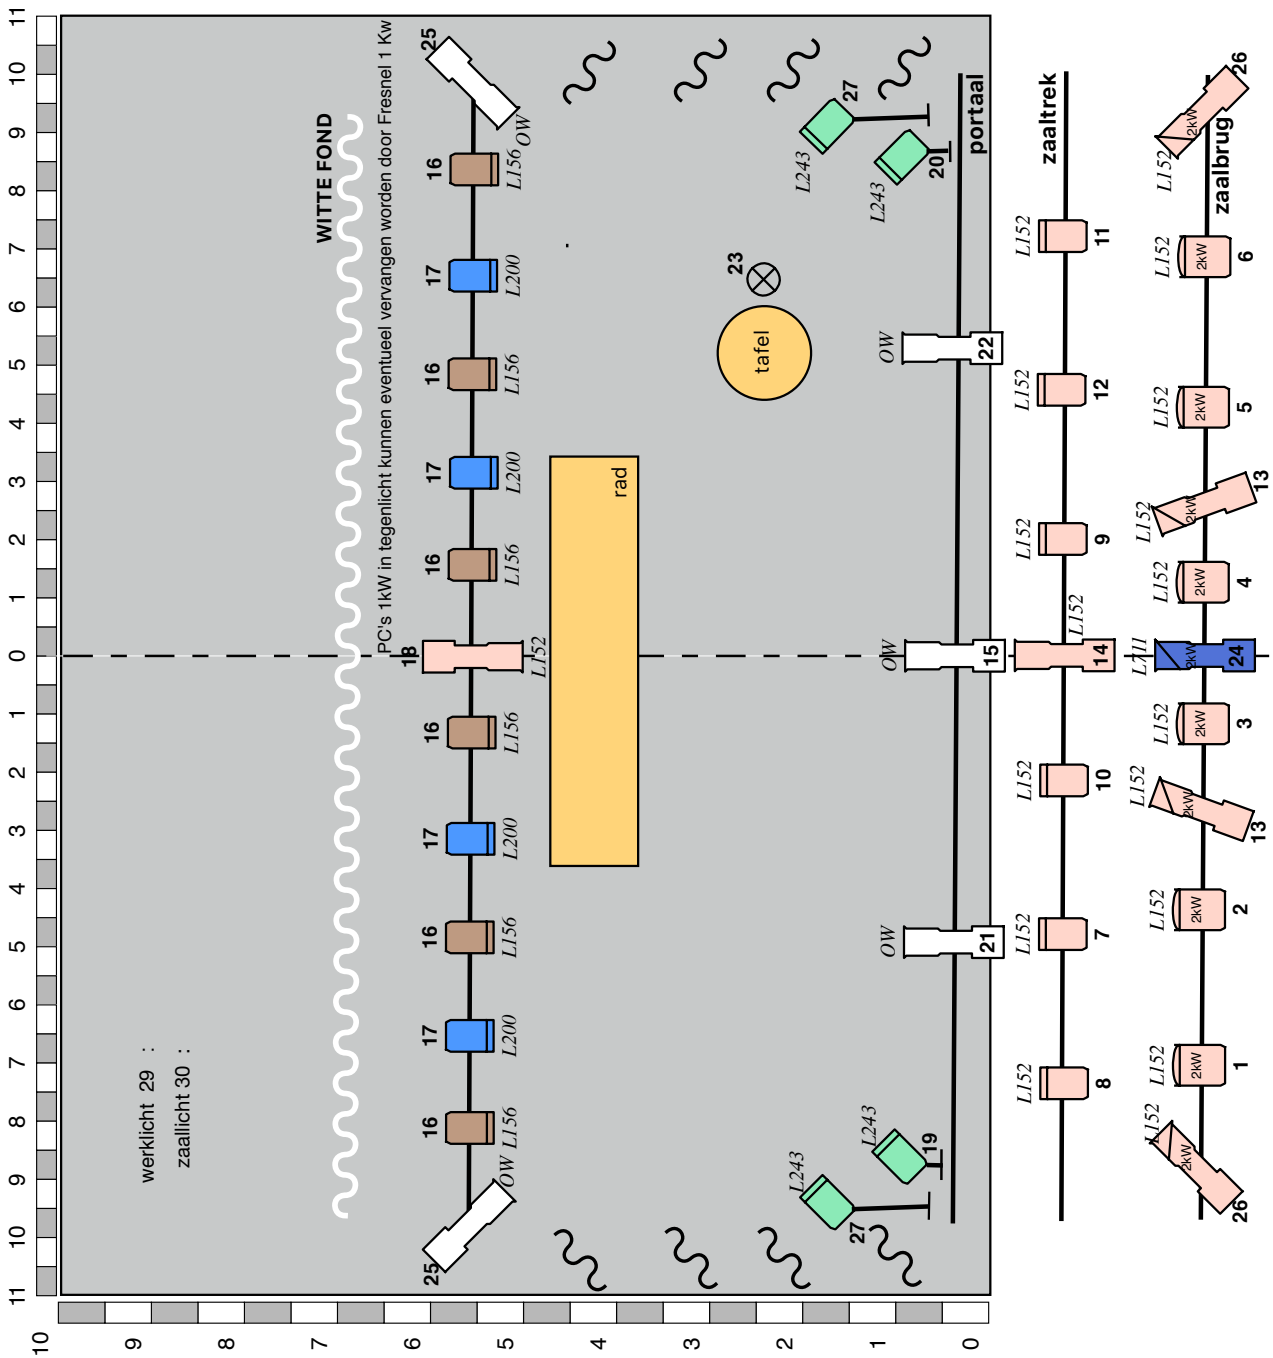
PC's 1kW in tegenlicht kunnen eventueel vervangen worden door Fresnel 1 Kw

WITTE FOND

werklicht 29 :
zaallicht 30 :

portaal

zaaltrek

zaalbrug

rad

tafel

23

25
OW
16
L156
17
L200
16
L156
17
L200
16
L156
18
L152
16
L156
17
L200
16
L156
17
L200
16
L156
OW
25

27
L243
20
L243
OW
22
OW
15
OW
21
L243
19
L243
27

L152
11
L152
12
L152
9
L152
14
L152
10
L152
7
L152
8

26
2kW
L152
2kW
6
L152
2kW
5
L152
2kW
13
L152
2kW
4
L152
L1
2kW
24
L152
2kW
3
L152
2kW
13
L152
2kW
2
L152
2kW
1
L152
2kW
26
L152

11 10 9 8 7 6 5 4 3 2 1 0 1 2 3 4 5 6 7 8 9 10 11

10 9 8 7 6 5 4 3 2 1 0